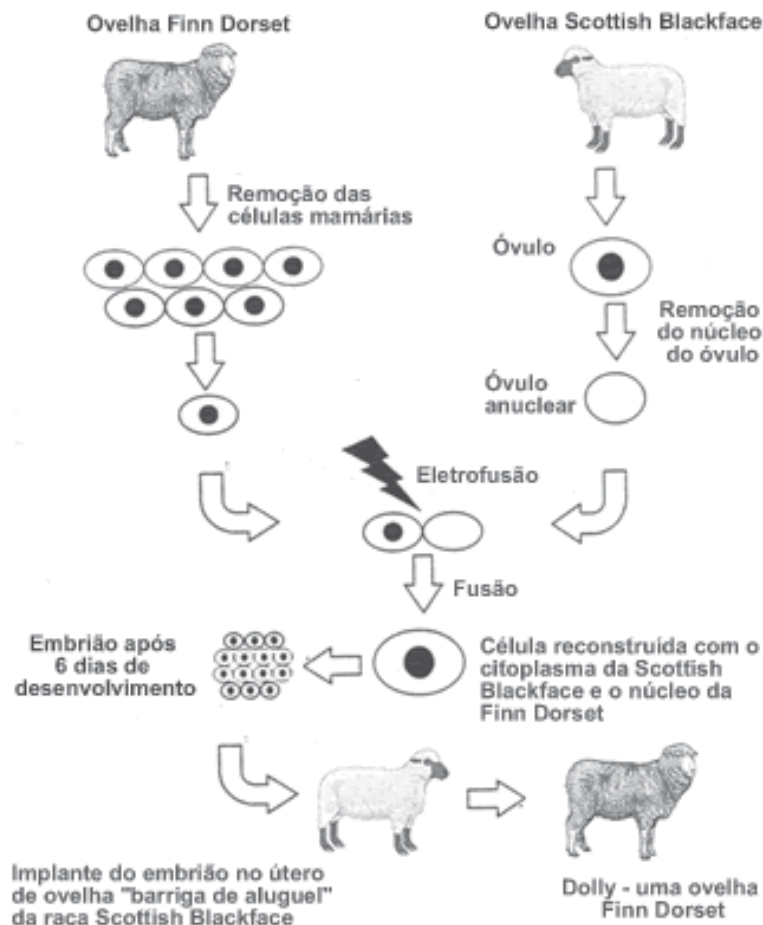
Ovelha Finn Dorset

Ovelha Scottish Blackface

Remoção das células mamárias

Óvulo

Remoção do núcleo do óvulo

Óvulo anuclear

Eletrofusão

Fusão

Embrião após 6 dias de desenvolvimento

Célula reconstruída com o citoplasma da Scottish Blackface e o núcleo da Finn Dorset

Implante do embrião no útero de ovelha "barriga de aluguel" da raca Scottish Blackface

Dolly - uma ovelha Finn Dorset